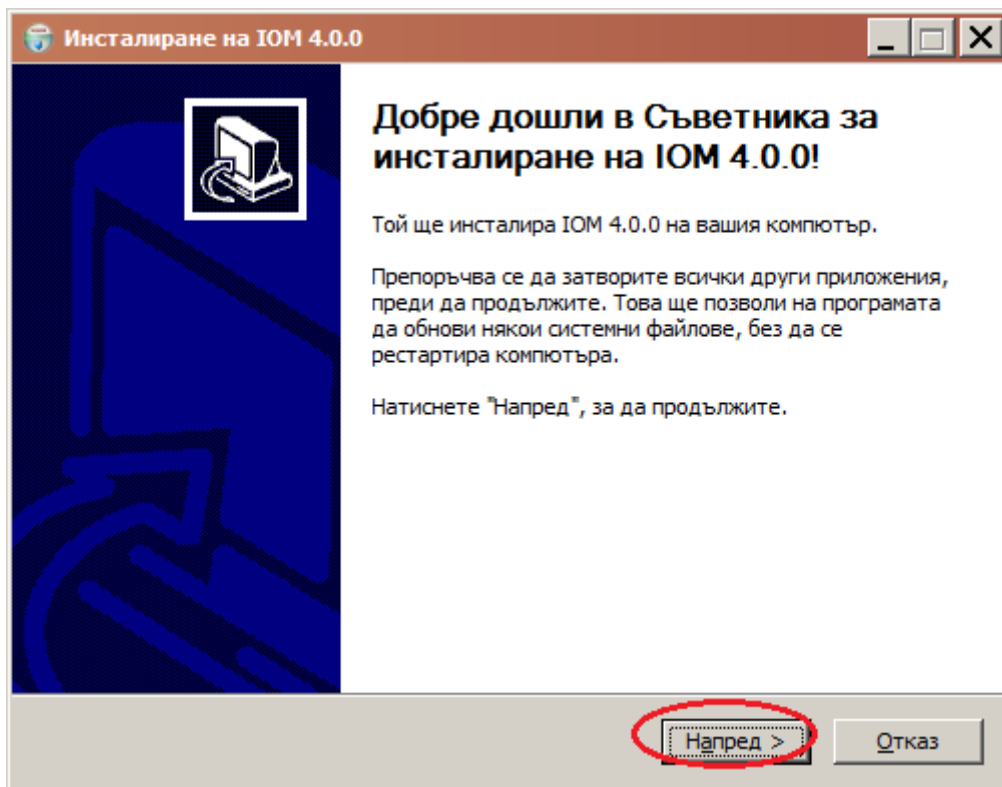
Инсталиране на IOM 4.0.0

Добре дошли в Съветника за инсталиране на IOM 4.0.0!

Той ще инсталира IOM 4.0.0 на вашия компютър.

Препоръчва се да затворите всички други приложения, преди да продължите. Това ще позволи на програмата да обнови някои системни файлове, без да се рестартира компютъра.

Натиснете "Напред", за да продължите.

Напред >

Отказ